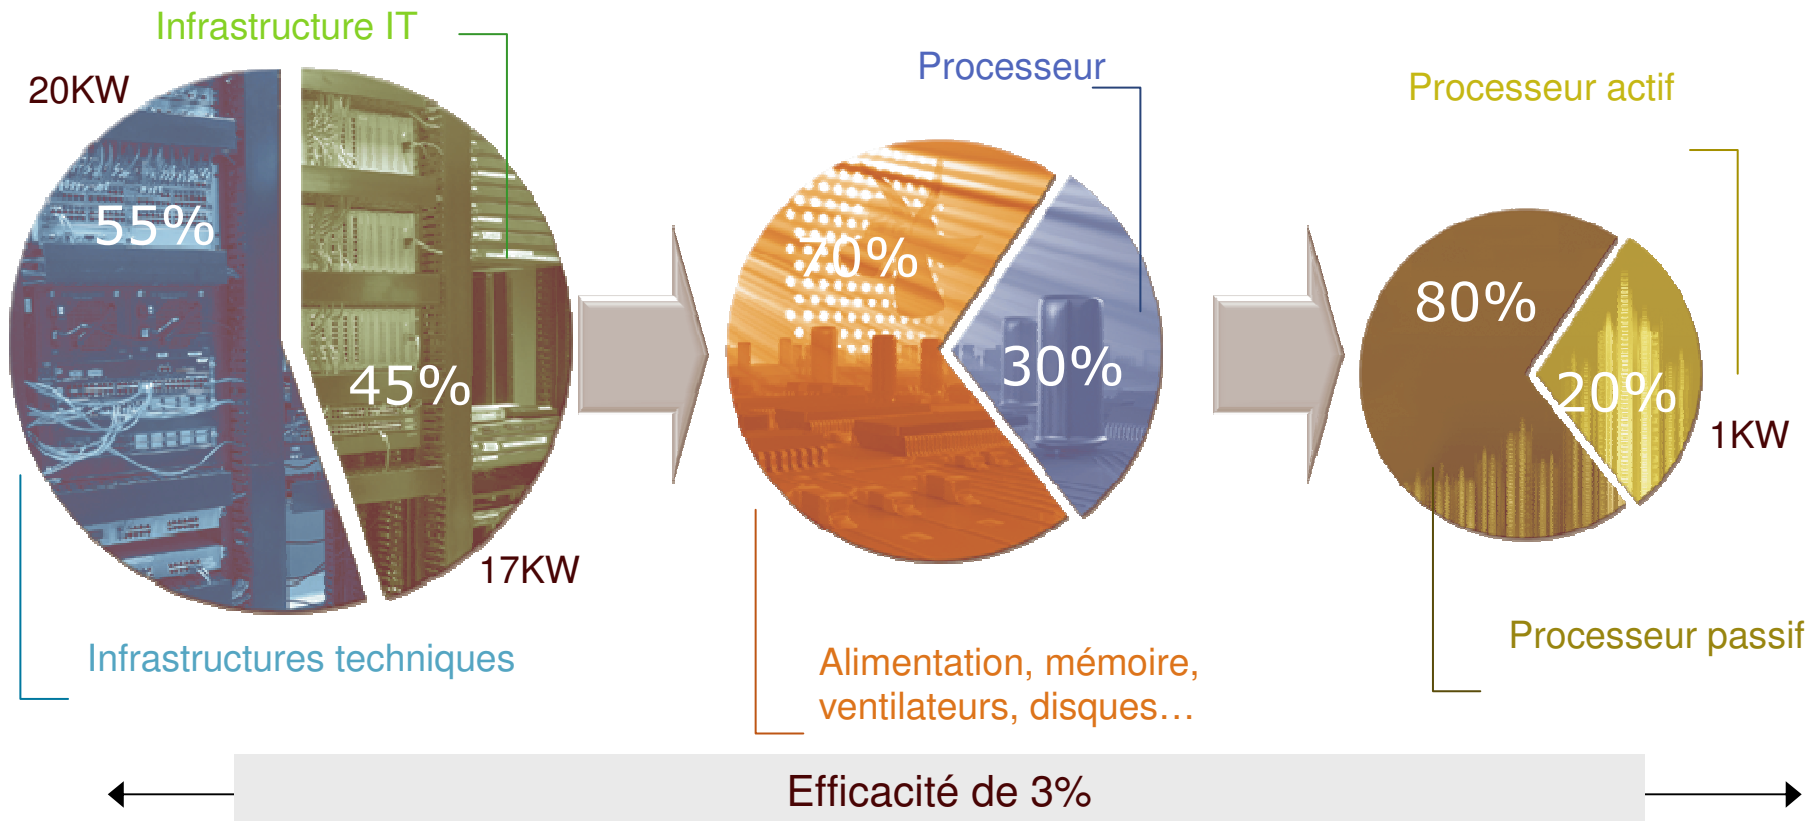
Infrastructure IT

20KW

55%

45%

17KW

Infrastructures techniques

Processeur

70%

30%

Alimentation, mémoire, ventilateurs, disques…

Processeur actif

80%

20%

1KW

Processeur passif

Efficacité de 3%